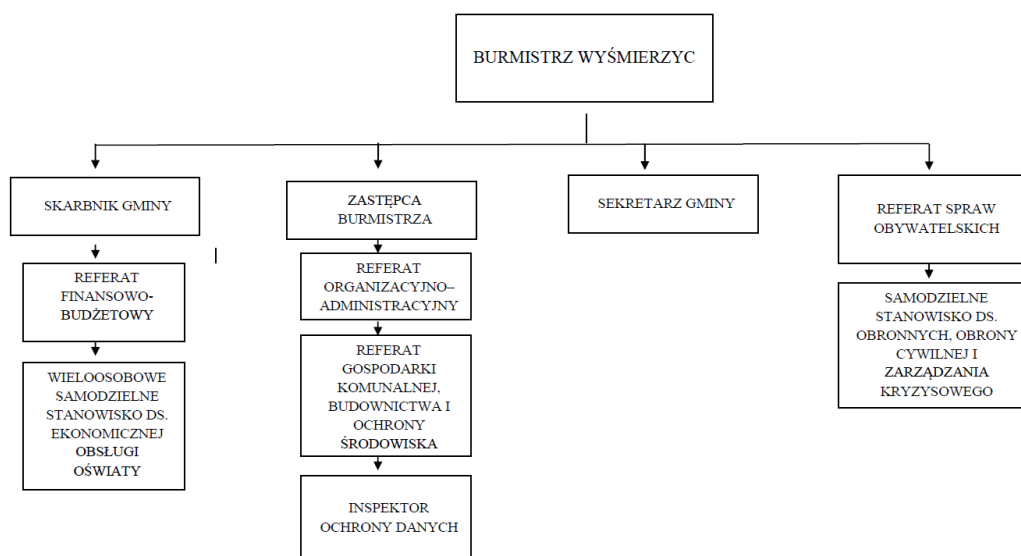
BURMISTRZ WYŚMIERZYC

SKARBNIK GMINY

REFERAT FINANSOWO-BUDŻETOWY

WIELOOSOBOWE SAMODZIELNE STANOWISKO DS. EKONOMICZNEJ OBSŁUGI OŚWIATY

ZASTĘPCA BURMISTRZA

REFERAT ORGANIZACYJNO–ADMINISTRACYJNY

REFERAT GOSPODARKI KOMUNALNEJ, BUDOWNICTWA I OCHRONY ŚRODOWISKA

INSPEKTOR OCHRONY DANYCH

SEKRETARZ GMINY

REFERAT SPRAW OBYWATELSKICH

SAMODZIELNE STANOWISKO DS. OBRONNYCH, OBRONY CYWILNEJ I ZARZĄDZANIA KRYZYSOWEGO